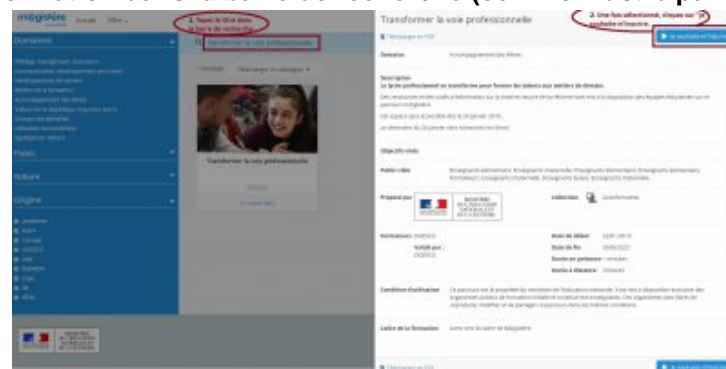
m@gistère Accueil Offre

Domaines

Public

Nature

Origine

1. Tapez le titre dans la barre de recherche

Transformer la voie professionnelle

Transformer la voie professionnelle

Transformer la voie professionnelle

2. Une fois sélectionné, cliquez sur "Je souhaite m'inscrire"

Je souhaite m'inscrire

Télécharger en PDF

Domaine

Accompagnement des élèves

Description

La lycée professionnel se transforme pour former les talents aux métiers de demain.

Objectifs visés

Public cible

Proposé par

Collection

Formateurs

Validé par

Date de début

Date de fin

Durée en présence

Durée à distance

Conditions d'utilisation

Cadre de la formation

Télécharger en PDF

Je souhaite m'inscrire